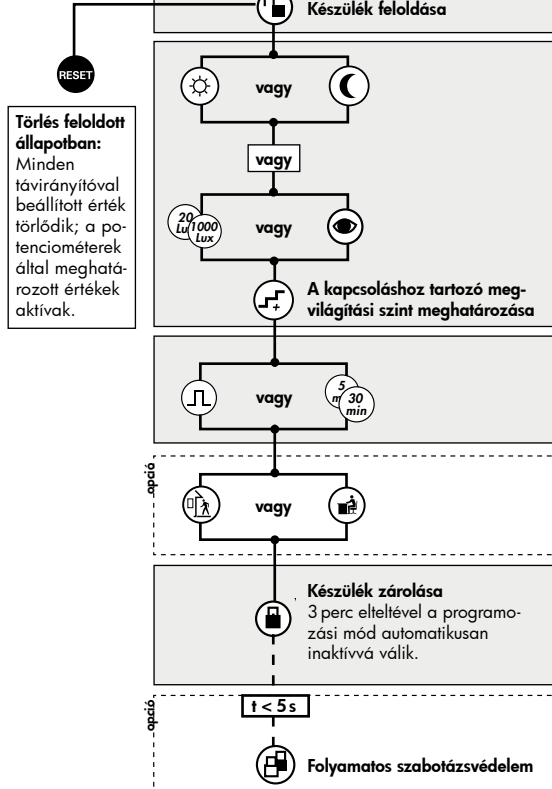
Készülék feloldása

RESET

Törlés feloldott állapotban: Minden távirányítóval beállított érték törlődik; a potenciométerek által meghatározott értékek aktívak.

vagy

vagy

20 Lux 1000 Lux

vagy

A kapcsoláshoz tartozó megvilágítási szint meghatározása

vagy

5 min 30 min

opció

vagy

Készülék zárolása
3 perc elteltével a programozási mód automatikusan inaktívvá válik.

opció

t < 5 s

Folyamatos szabotázsvédelem